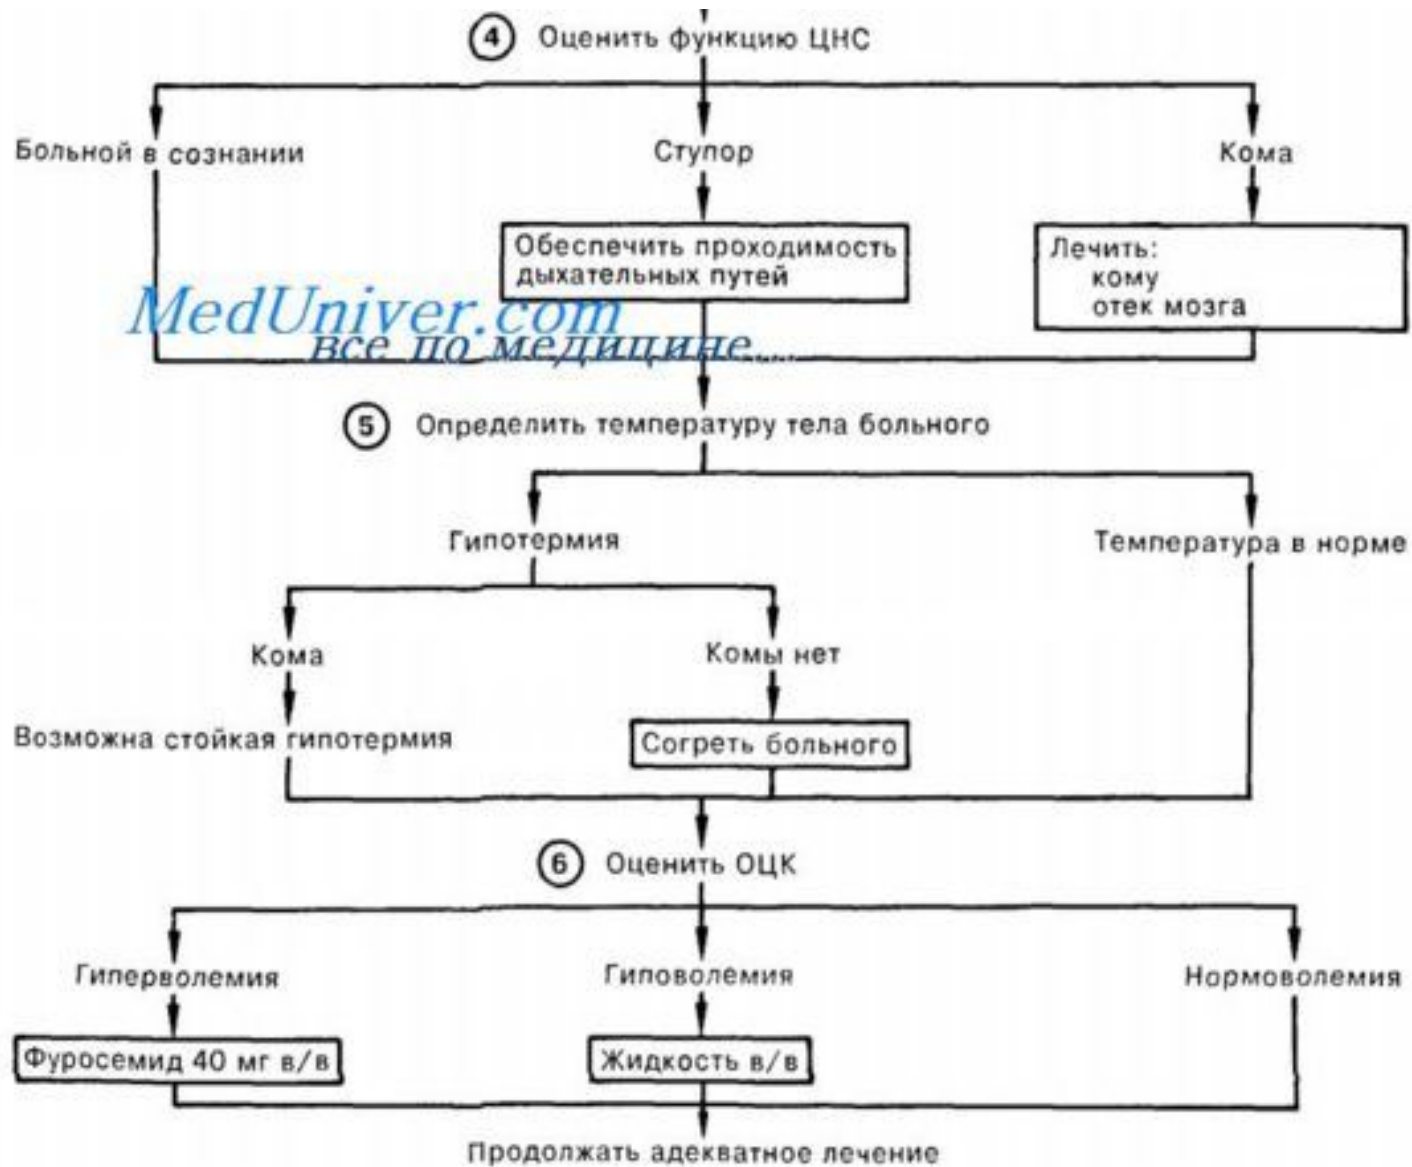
4 Оценить функцию ЦНС

Больной в сознании

Ступор

Обеспечить проходимость дыхательных путей

Кома

Лечить:
кому
отек мозга

MedUniver.com
все по медицине...

5 Определить температуру тела больного

Гипотермия

Температура в норме

Кома

Возможна стойкая гипотермия

Комы нет

Согреть больного

6 Оценить ОЦК

Гиперволемия

Фуросемид 40 мг в/в

Гиповолемия

Жидкость в/в

Нормоволемия

Продолжать адекватное лечение